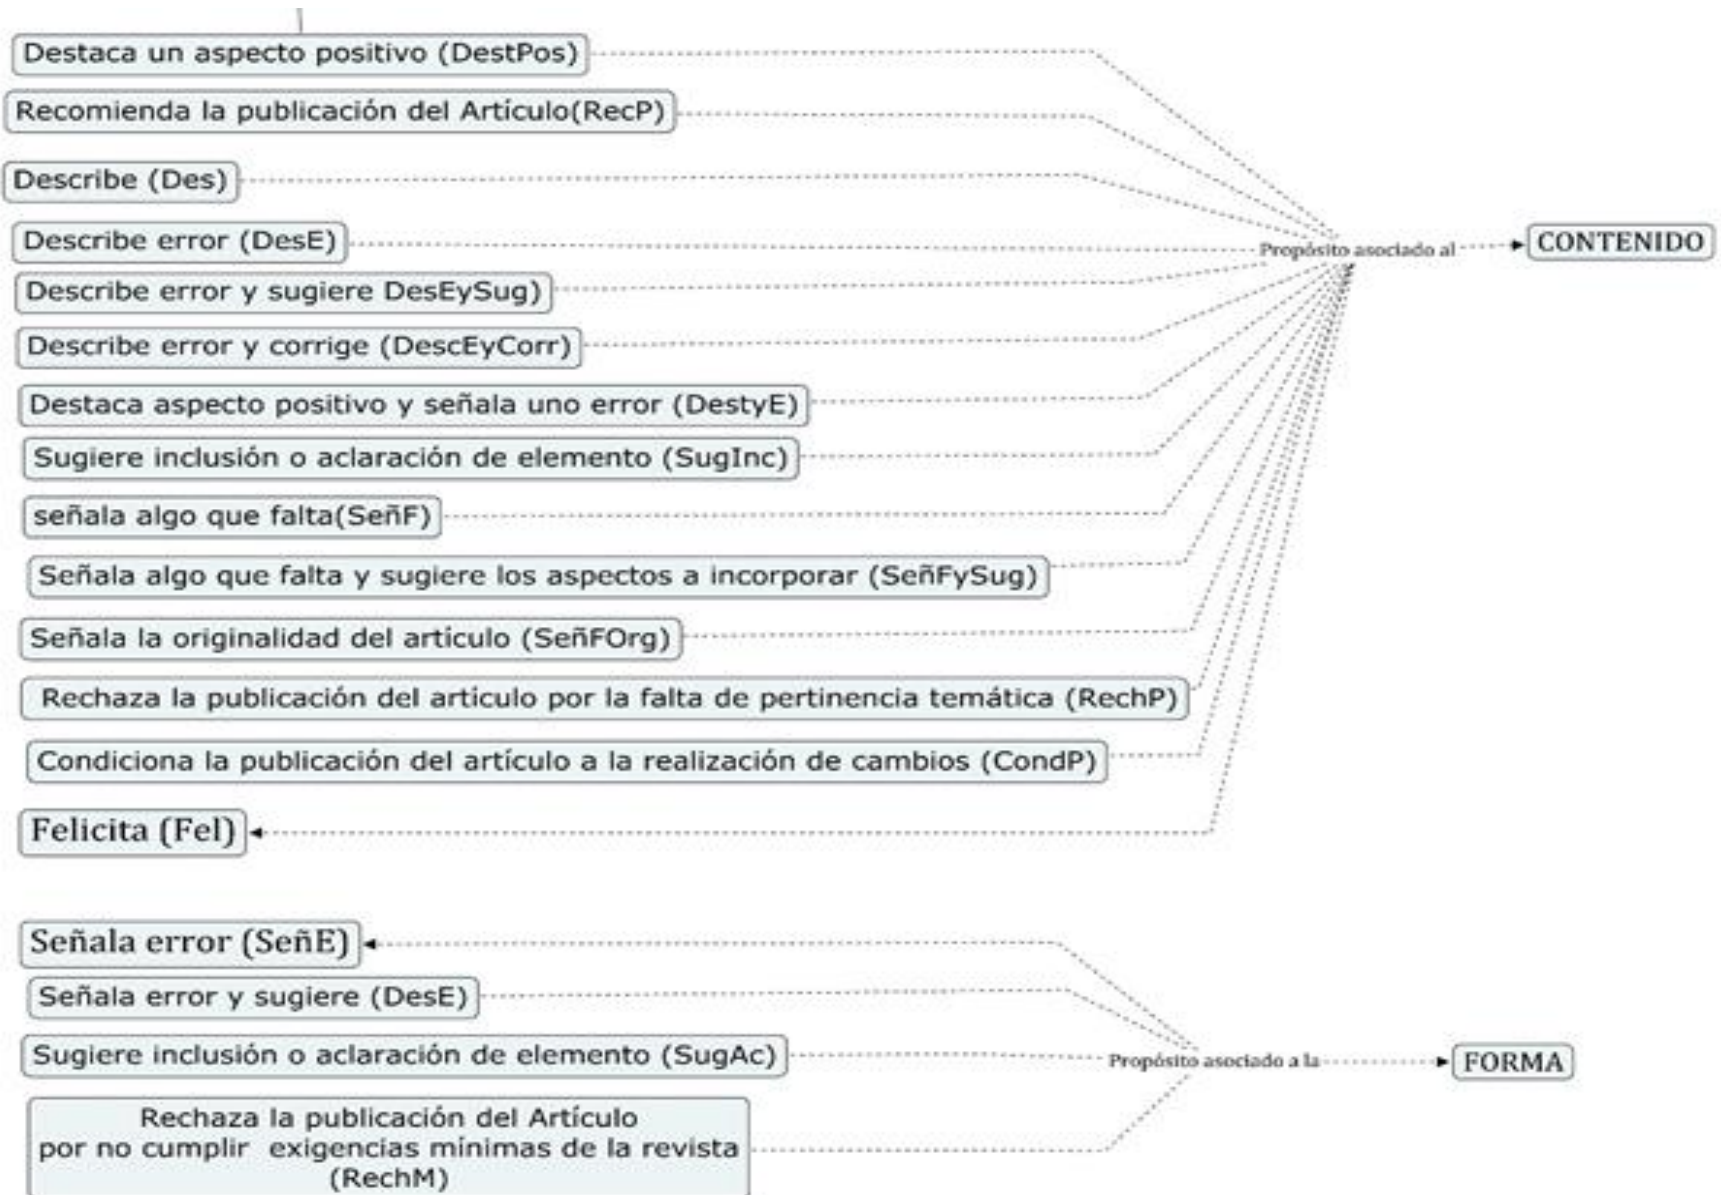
Destaca un aspecto positivo (DestPos)
Recomienda la publicación del Artículo(RecP)
Describe (Des)
Describe error (DesE)
Describe error y sugiere DesEySug)
Describe error y corrige (DescEyCorr)
Destaca aspecto positivo y señala uno error (DestyE)
Sugiere inclusión o aclaración de elemento (SugInc)
señala algo que falta(SeñF)
Señala algo que falta y sugiere los aspectos a incorporar (SeñFySug)
Señala la originalidad del artículo (SeñFOrg)
Rechaza la publicación del artículo por la falta de pertinencia temática (RechP)
Condiciona la publicación del artículo a la realización de cambios (CondP)
Felicita (Fel)

Propósito asociado al
CONTENIDO

Señala error (SeñE)
Señala error y sugiere (DesE)
Sugiere inclusión o aclaración de elemento (SugAc)
Rechaza la publicación del Artículo por no cumplir exigencias mínimas de la revista (RechM)

Propósito asociado a la
FORMA